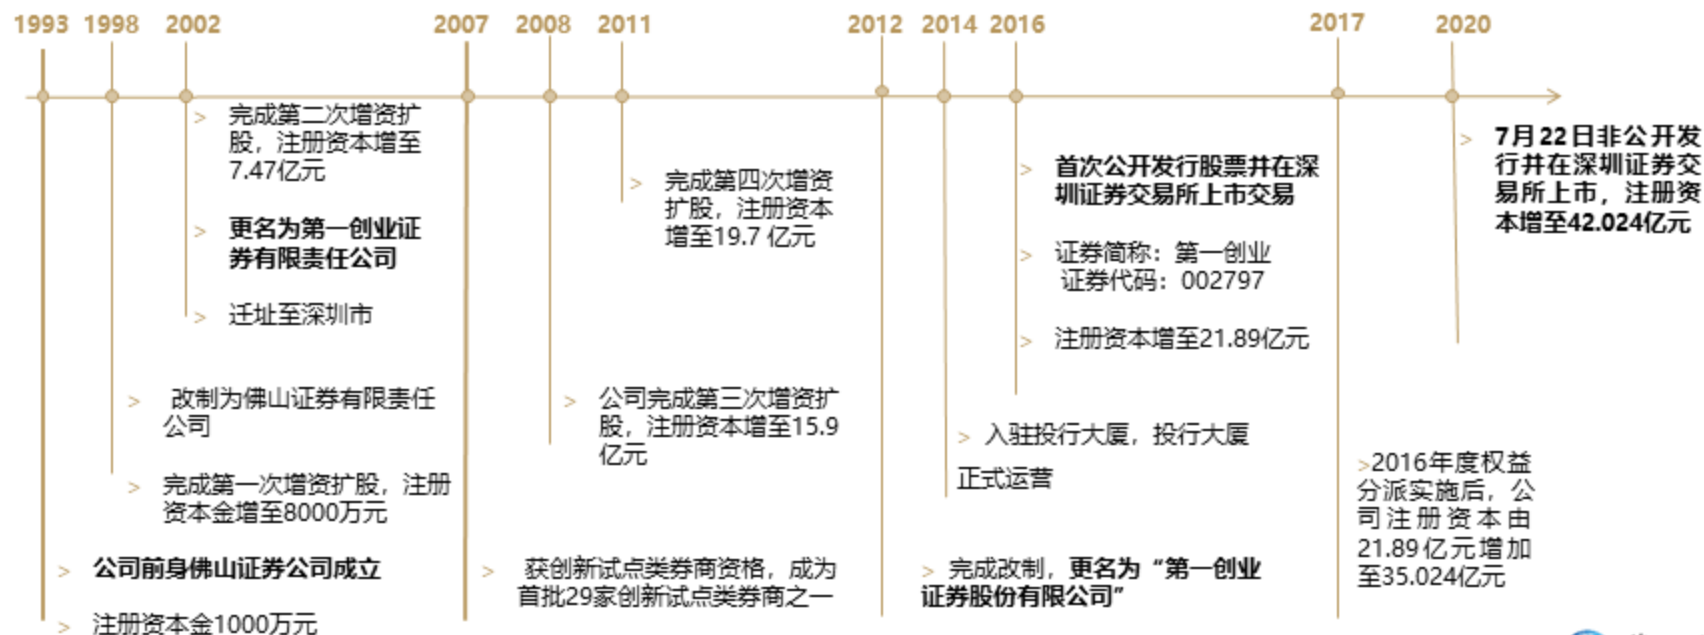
1993 1998 2002 2007 2008 2011 2012 2014 2016 2017 2020

> 完成第二次增资扩股，注册资本增至7.47亿元

> **更名为第一创业证券有限责任公司**

> 迁址至深圳市

> 改制为佛山证券有限责任公司

> 完成第一次增资扩股，注册资本金增至8000万元

> **公司前身佛山证券公司成立**

> 注册资本金1000万元

> 完成第四次增资扩股，注册资本增至19.7 亿元

> 公司完成第三次增资扩股，注册资本增至15.9亿元

> 获创新试点类券商资格，成为首批29家创新试点类券商之一

> **首次公开发行股票并在深圳证券交易所上市交易**

> 证券简称：第一创业 证券代码：002797

> 注册资本增至21.89亿元

> 入驻投行大厦，投行大厦正式运营

> 完成改制，**更名为“第一创业证券股份有限公司”**

>2016年度权益分派实施后，公司注册资本由21.89亿元增加至35.024亿元

> **7月22日非公开发行并在深圳证券交易所上市，注册资本增至42.024亿元**